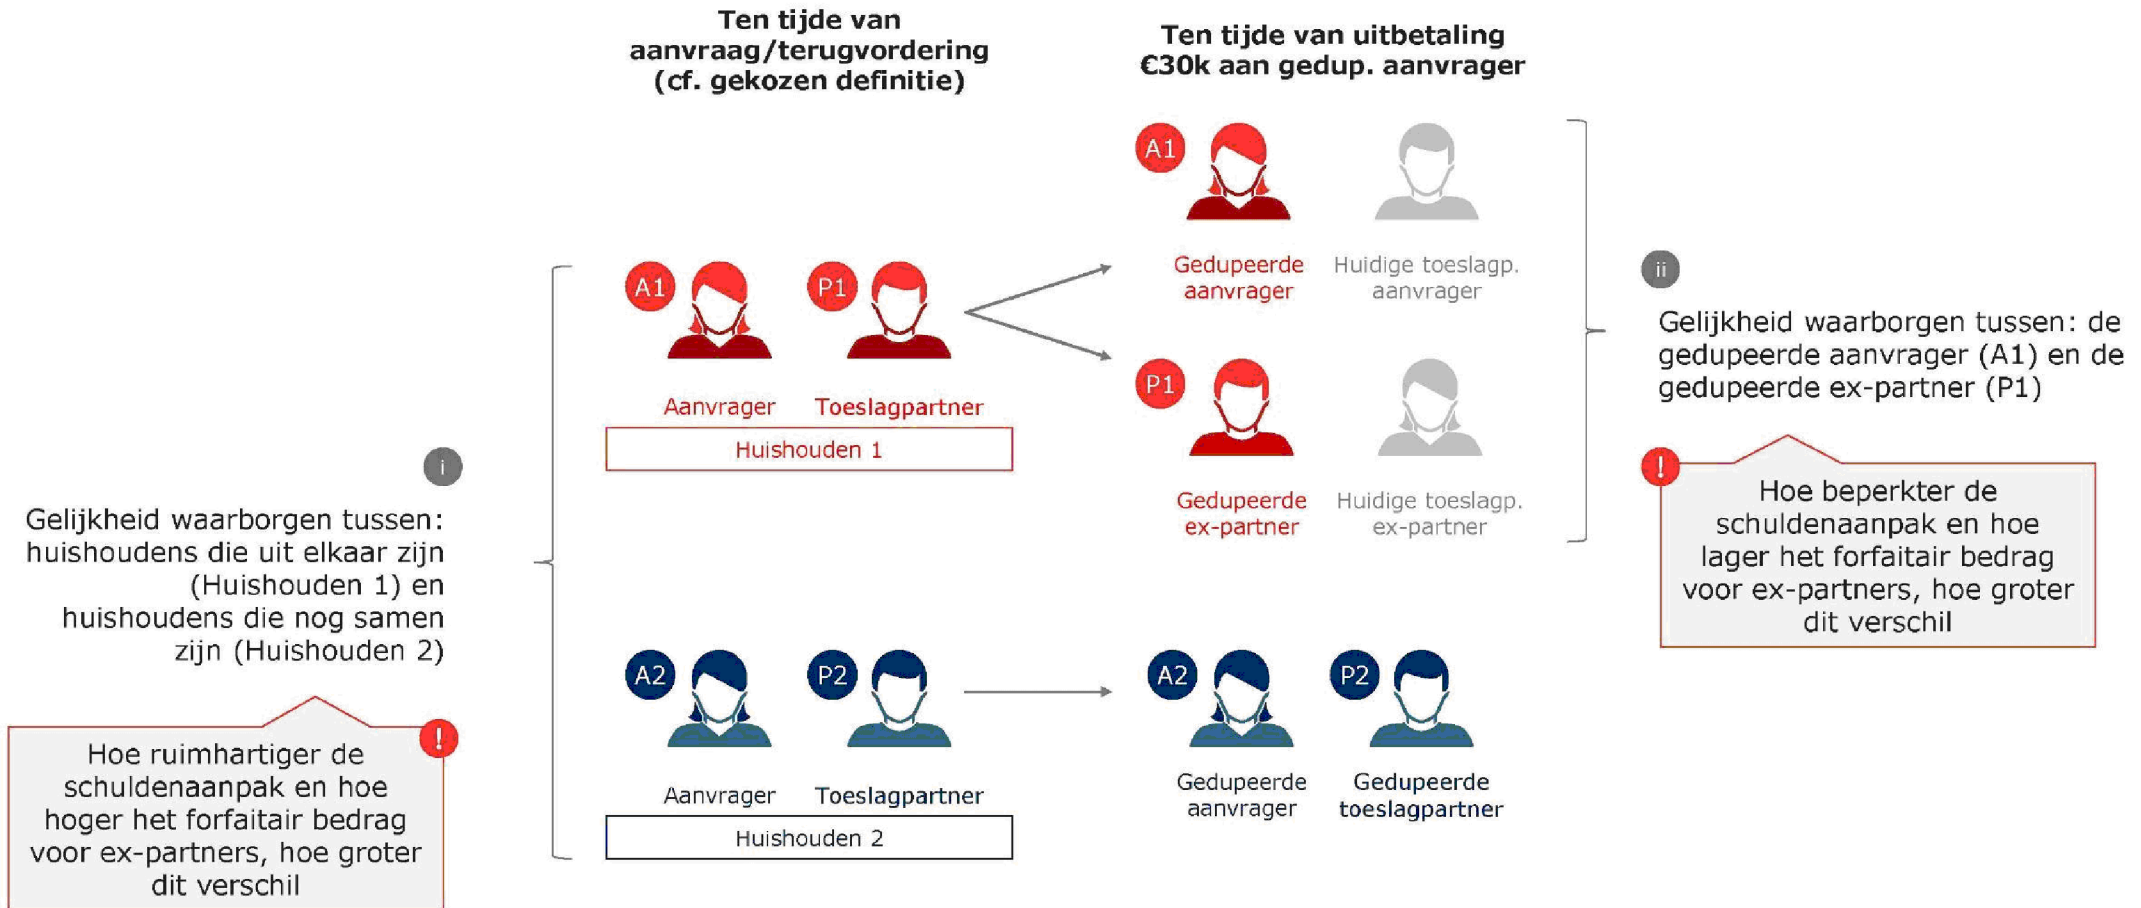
Ten tijde van aanvraag/terugvordering (cf. gekozen definitie)

Ten tijde van uitbetaling €30k aan gedup. aanvrager

A1
Gedupeerde aanvrager
Huidige toeslagp. aanvrager

A1
P1
Aanvrager
Toeslagpartner
Huishouden 1

P1
Gedupeerde ex-partner
Huidige toeslagp. ex-partner

ii
Gelijkheid waarborgen tussen: de gedupeerde aanvrager (A1) en de gedupeerde ex-partner (P1)

!
Hoe beperkter de schuldenaanpak en hoe lager het forfaitair bedrag voor ex-partners, hoe groter dit verschil

i
Gelijkheid waarborgen tussen: huishoudens die uit elkaar zijn (Huishouden 1) en huishoudens die nog samen zijn (Huishouden 2)

A2
P2
Aanvrager
Toeslagpartner
Huishouden 2

A2
P2
Gedupeerde aanvrager
Gedupeerde toeslagpartner

!
Hoe ruimhartiger de schuldenaanpak en hoe hoger het forfaitair bedrag voor ex-partners, hoe groter dit verschil